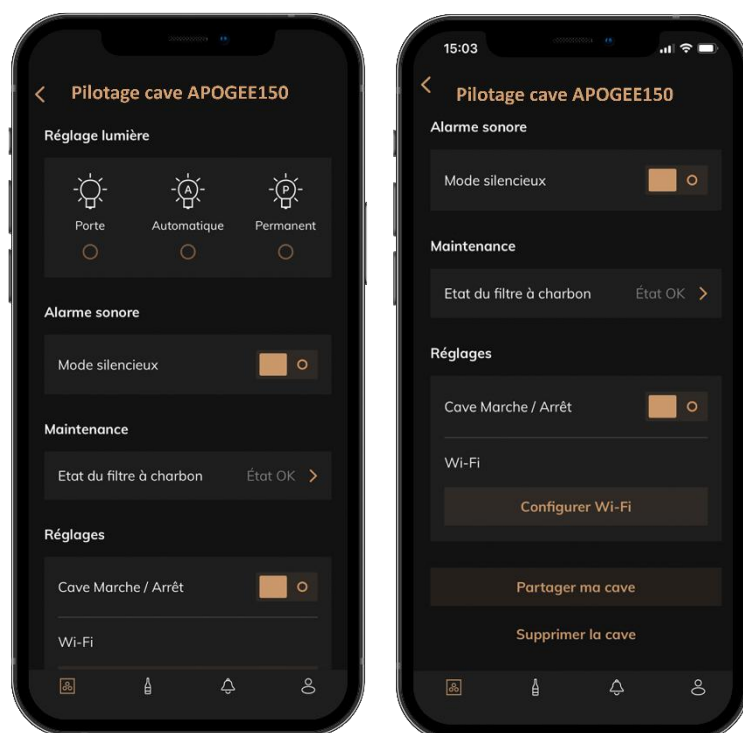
Pilotage cave APOGEE150

Réglage lumière

A

P

Porte

Automatique

Permanent

Alarme sonore

Mode silencieux

Maintenance

Etat du filtre à charbon

État OK

Réglages

Cave Marche / Arrêt

Wi-Fi

15:03

Pilotage cave APOGEE150

Alarme sonore

Mode silencieux

Maintenance

Etat du filtre à charbon

État OK

Réglages

Cave Marche / Arrêt

Wi-Fi

Configurer Wi-Fi

Partager ma cave

Supprimer la cave